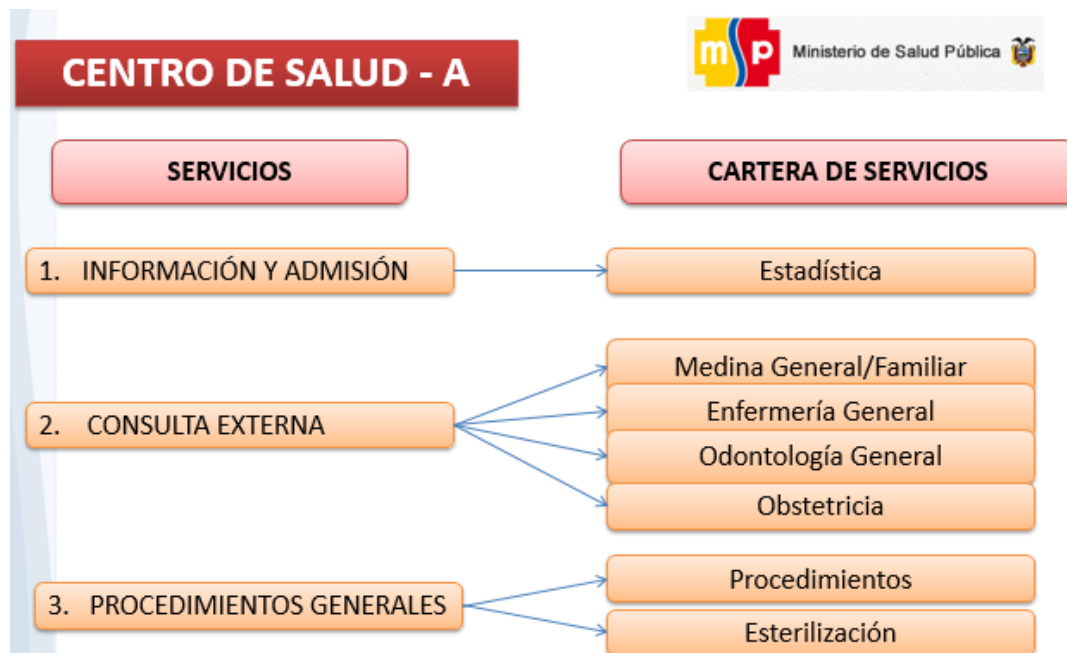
CENTRO DE SALUD - A

msp Ministerio de Salud Pública

SERVICIOS

CARTERA DE SERVICIOS

1. INFORMACIÓN Y ADMISIÓN

Estadística

2. CONSULTA EXTERNA

Medina General/Familiar

Enfermería General

Odontología General

Obstetricia

3. PROCEDIMIENTOS GENERALES

Procedimientos

Esterilización